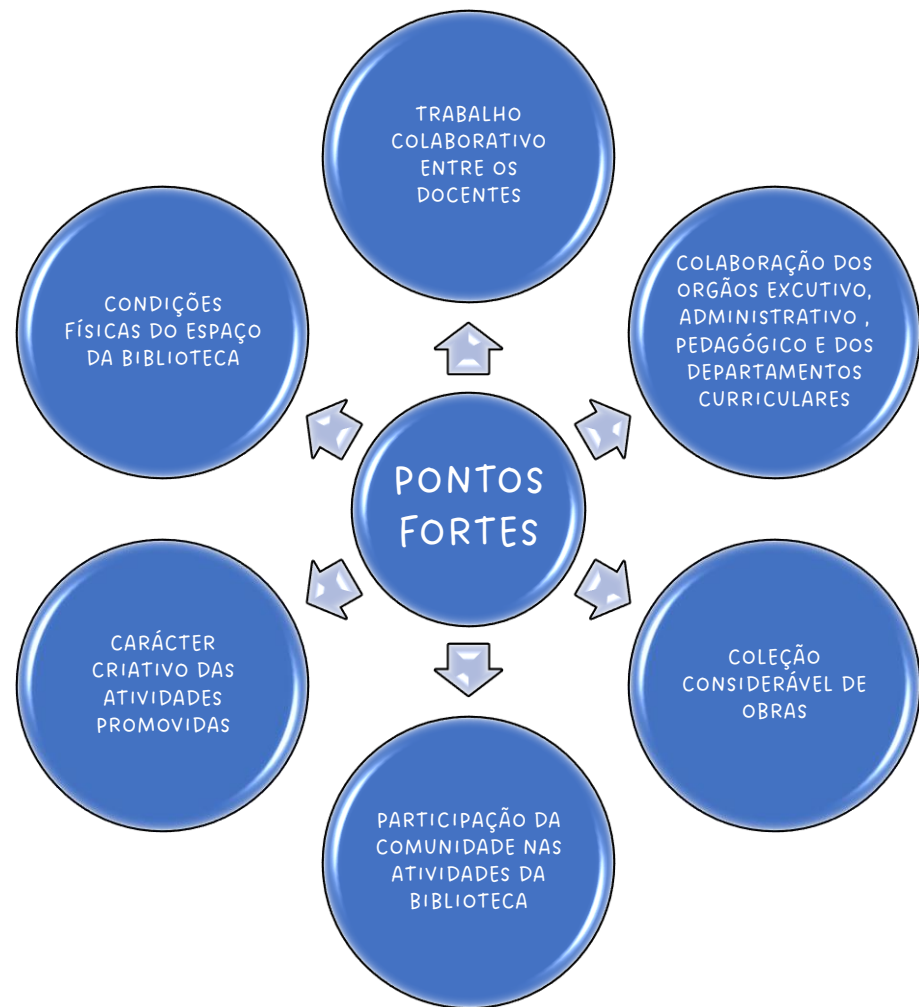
PONTOS FORTES

TRABALHO COLABORATIVO ENTRE OS DOCENTES

COLABORAÇÃO DOS ORGÃOS EXCUTIVO, ADMINISTRATIVO , PEDAGÓGICO E DOS DEPARTAMENTOS CURRICULARES

COLEÇÃO CONSIDERÁVEL DE OBRAS

PARTICIPAÇÃO DA COMUNIDADE NAS ATIVIDADES DA BIBLIOTECA

CARÁCTER CRIATIVO DAS ATIVIDADES PROMOVIDAS

CONDIÇÕES FÍSICAS DO ESPAÇO DA BIBLIOTECA